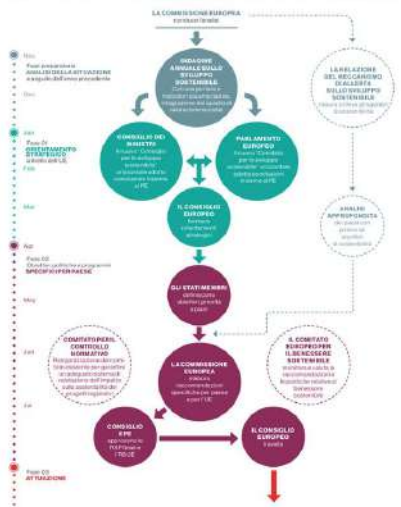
LA COMMISSIONE EUROPEA
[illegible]

Nov
Fase preparatoria
ANALISI DELLA ATTUAZIONE
a seguito dell'anno precedente

Dec

ANALISI ANNUALE SULLO SVILUPPO SOSTENIBILE
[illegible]

LA RELAZIONE DEL MECCANISMO DI ALLERTA SULLO SVILUPPO SOSTENIBILE
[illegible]

Jan
Fase di
ORIENTAMENTO STRATEGICO
a livello dell'UE
Feb

CONSIGLIO DEI MINISTRI
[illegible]

PARLAMENTO EUROPEO
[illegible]

Mar

IL CONSIGLIO EUROPEO
fornisce orientamenti strategici

ANALISI APPROFONDITA
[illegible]

Apr
Fase di
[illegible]
SPECIFICI PER PAESE

GLI STATI MEMBRI
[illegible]

May

COMITATO PER IL CONTROLLO NORMATIVO
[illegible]

Jun

LA COMMISSIONE EUROPEA
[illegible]

IL COMITATO EUROPEO PER IL BENESSERE SOSTENIBILE
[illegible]

Jul

CONSIGLIO E PE
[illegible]

IL CONSIGLIO EUROPEO
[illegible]

Fase di
ATTUAZIONE